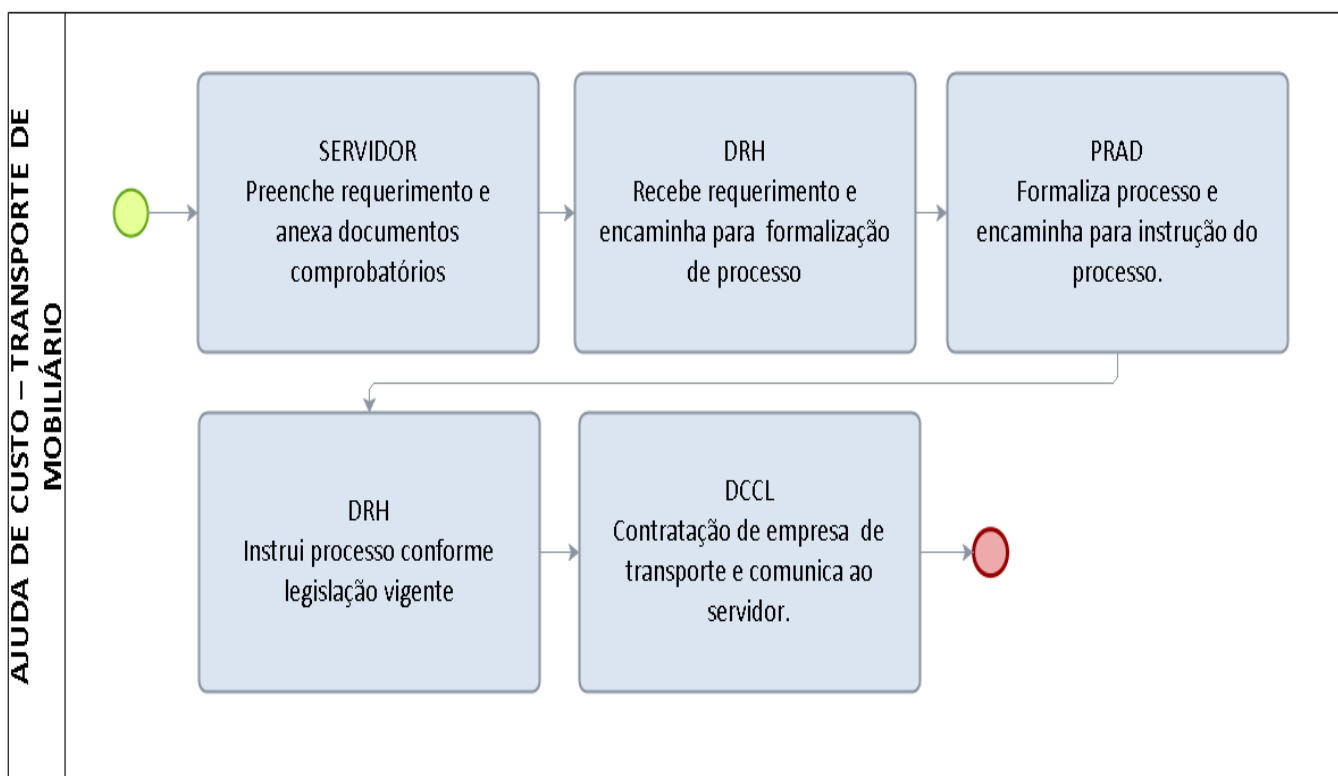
AJUDA DE CUSTO – TRANSPORTE DE MOBILIÁRIO

SERVIDOR
Preenche requerimento e anexa documentos comprobatórios

DRH
Recebe requerimento e encaminha para formalização de processo

PRAD
Formaliza processo e encaminha para instrução do processo.

DRH
Instrui processo conforme legislação vigente

DCCL
Contratação de empresa de transporte e comunica ao servidor.